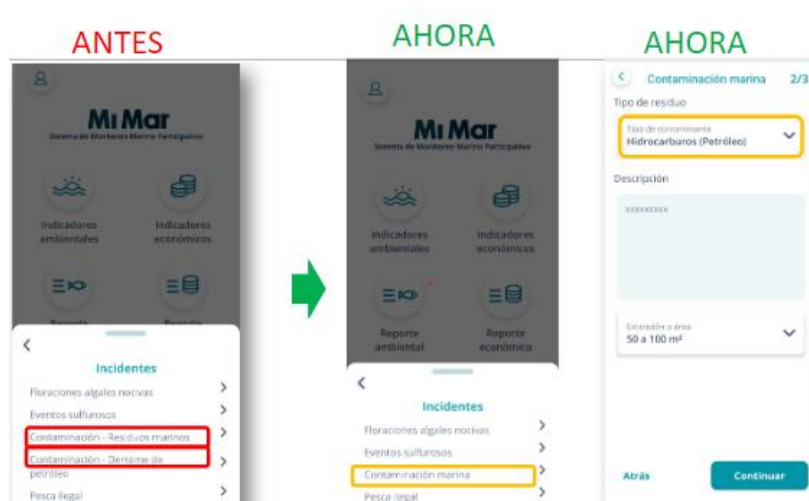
ANTES

MI Mar
Sistema de Monitoreo Marino Participativo

Indicadores ambientales

Indicadores económicos

Incidentes

Floraciones algales nocivas

Eventos sulfurosos

Contaminación - Residuos marinos

Contaminación - Derrame de petróleo

Pesca ilegal

AHORA

MI Mar
Sistema de Monitoreo Marino Participativo

Indicadores ambientales

Indicadores económicos

Reporte ambiental

Reporte económico

Incidentes

Floraciones algales nocivas

Eventos sulfurosos

Contaminación marina

Pesca ilegal

AHORA

Contaminación marina 2/3

Tipo de residuo

Tipo de contaminante
Hidrocarburos (Petróleo)

Descripción

xxxxxxxxx

Extensión o área
50 a 100 m²

Atrás

Continuar